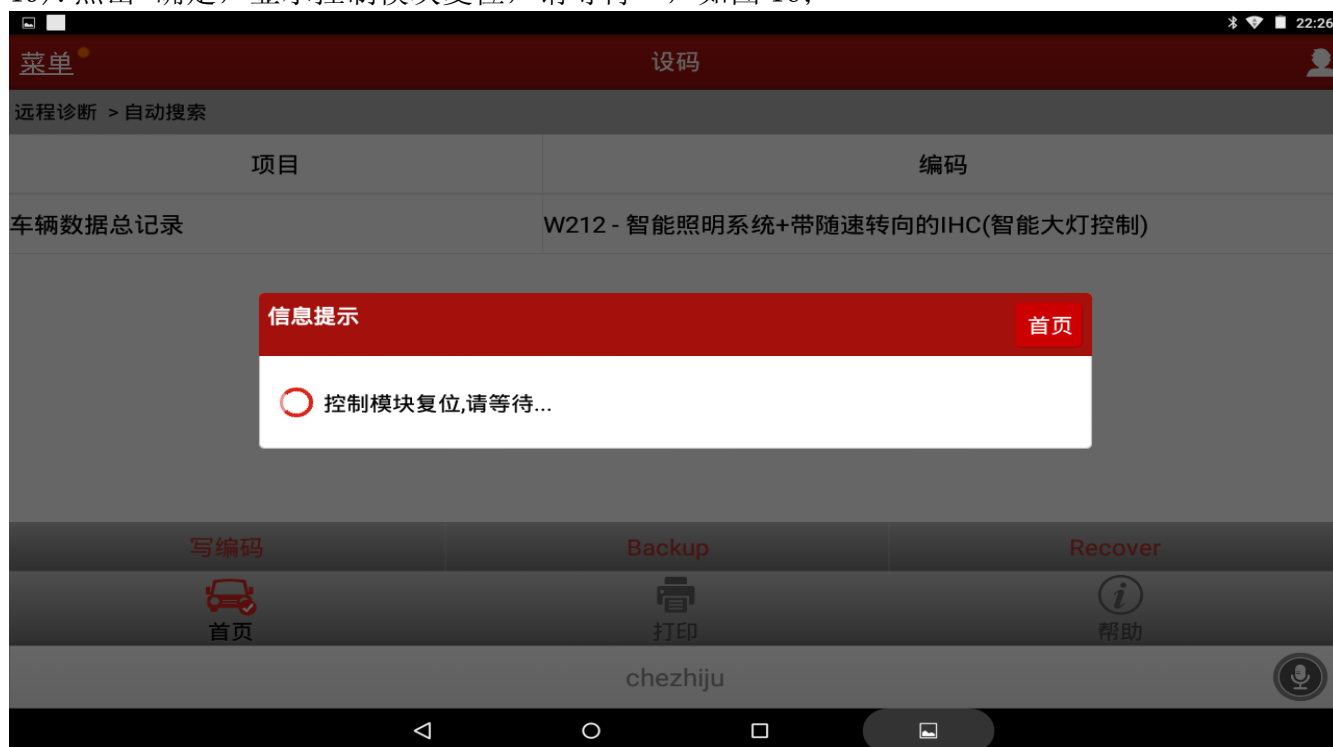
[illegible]

22:26

菜单

设码

远程诊断 > 自动搜索

| 项目 | 编码 |
|---|---|
| 车辆数据总记录 | W212 - 智能照明系统+带随速转向的IHC(智能大灯控制) |

信息提示

首页

控制模块复位,请等待...

写编码

Backup

Recover

首页

打印

帮助

chezhiju